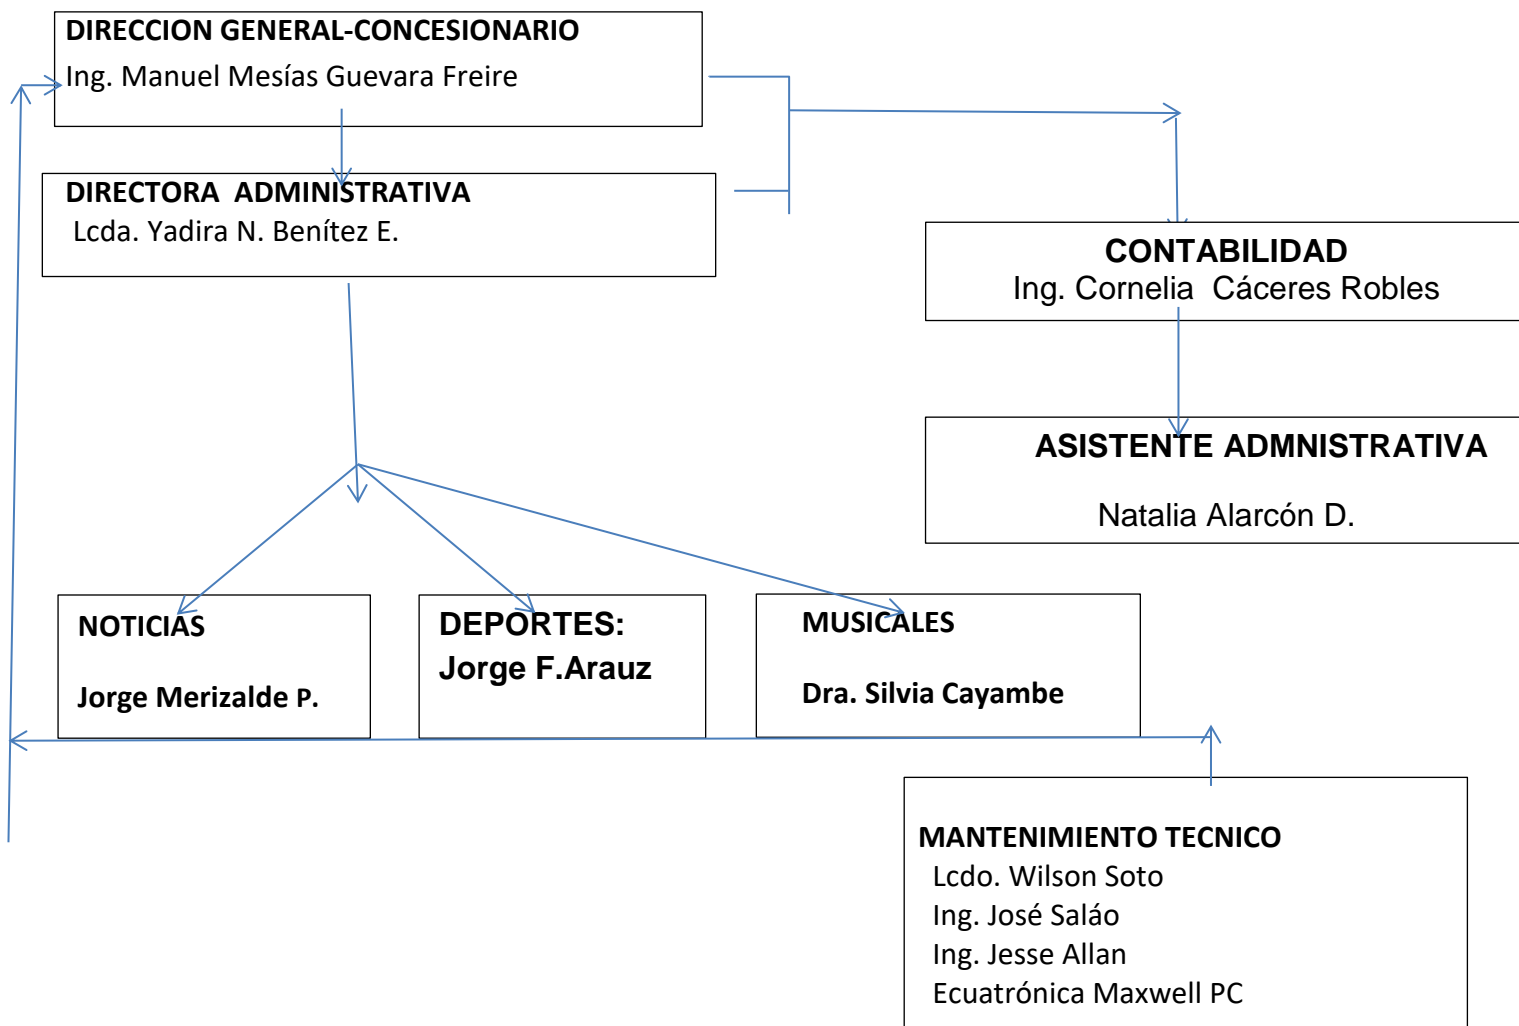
DIRECCION GENERAL-CONCESIONARIO
Ing. Manuel Mesías Guevara Freire

DIRECTORA ADMINISTRATIVA
Lcda. Yadira N. Benítez E.

CONTABILIDAD
Ing. Cornelia Cáceres Robles

ASISTENTE ADMNISTRATIVA

Natalia Alarcón D.

NOTICIAS

Jorge Merizalde P.

DEPORTES:
Jorge F.Arauz

MUSICALES

Dra. Silvia Cayambe

MANTENIMIENTO TECNICO
Lcdo. Wilson Soto
Ing. José Saláo
Ing. Jesse Allan
Ecuatrónica Maxwell PC